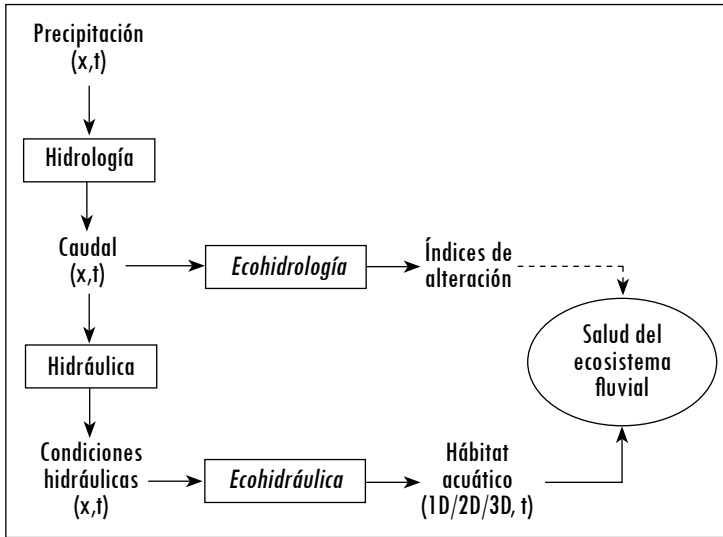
Precipitación (x,t)

Hidrología

Caudal (x,t)

Ecohidrología

Índices de alteración

Hidráulica

Salud del ecosistema fluvial

Condiciones hidráulicas (x,t)

Ecohidráulica

Hábitat acuático (1D/2D/3D, t)